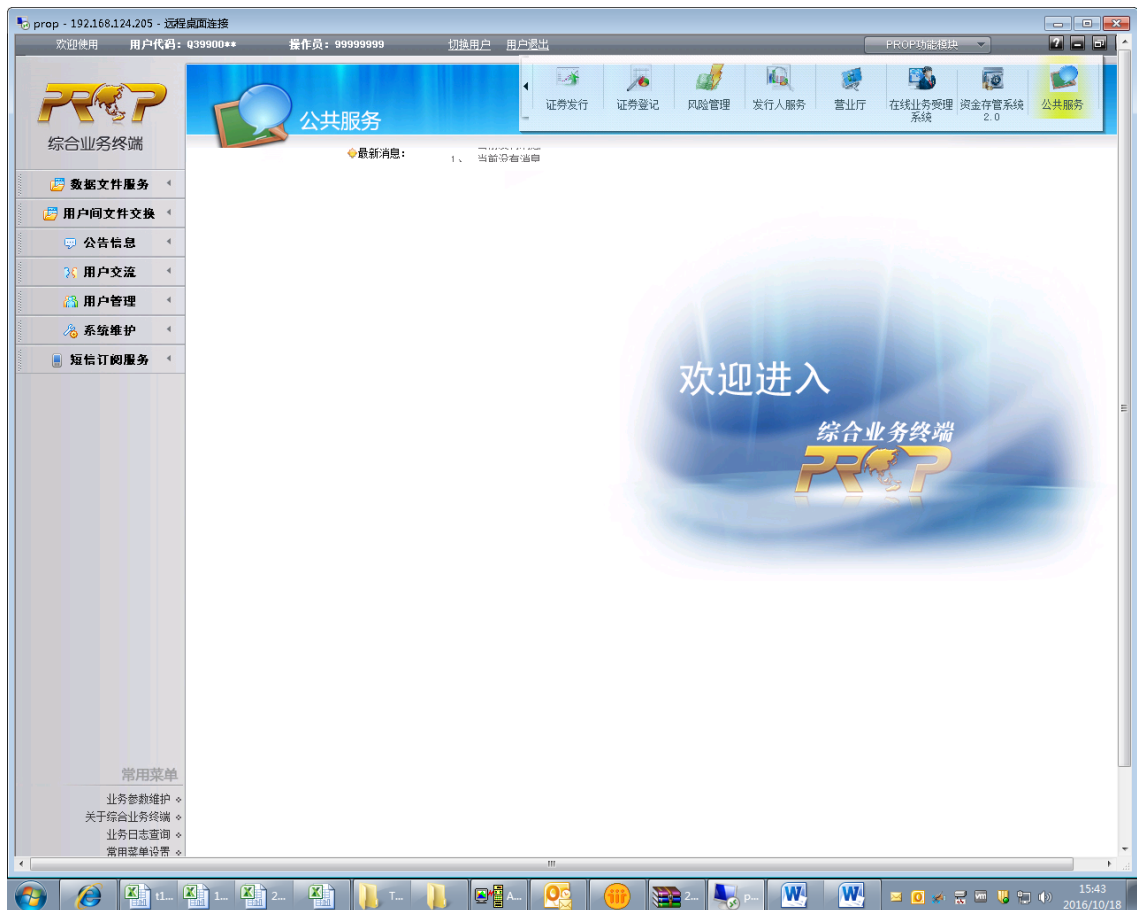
prop - 192.168.124.205 - 远程桌面连接

欢迎使用　用户代码：Q39900**　操作员：99999999　切换用户　用户退出　PROP功能模块

PROP
综合业务终端

公共服务

证券发行　证券登记　风险管理　发行人服务　营业厅　在线业务受理系统　资金存管系统2.0　公共服务

最新消息：　1、　当前没有消息

数据文件服务
用户间文件交换
公告信息
用户交流
用户管理
系统维护
短信订阅服务

欢迎进入
综合业务终端
PROP

常用菜单
业务参数维护
关于综合业务终端
业务日志查询
常用菜单设置

t1...　1...　2...　T...　A...　2...　p...

15:43
2016/10/18